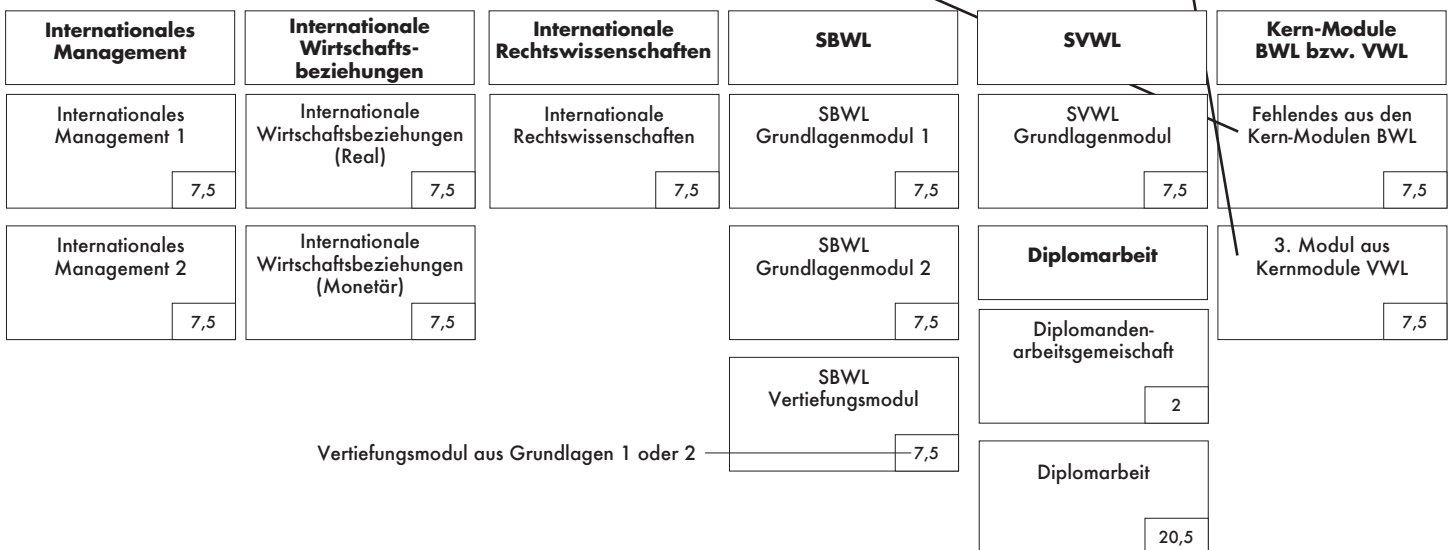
Internationales Management

Internationale Wirtschaftsbeziehungen

Internationale Rechtswissenschaften

SBWL

SVWL

Kern-Module BWL bzw. VWL

Internationales Management 1
7,5

Internationale Wirtschaftsbeziehungen (Real)
7,5

Internationale Rechtswissenschaften
7,5

SBWL Grundlagenmodul 1
7,5

SVWL Grundlagenmodul
7,5

Fehlendes aus den Kern-Modulen BWL
7,5

Internationales Management 2
7,5

Internationale Wirtschaftsbeziehungen (Monetär)
7,5

SBWL Grundlagenmodul 2
7,5

Diplomarbeit

3. Modul aus Kernmodule VWL
7,5

Diplomanden-arbeitsgemeischaft
2

SBWL Vertiefungsmodul
7,5

Vertiefungsmodul aus Grundlagen 1 oder 2

Diplomarbeit
20,5